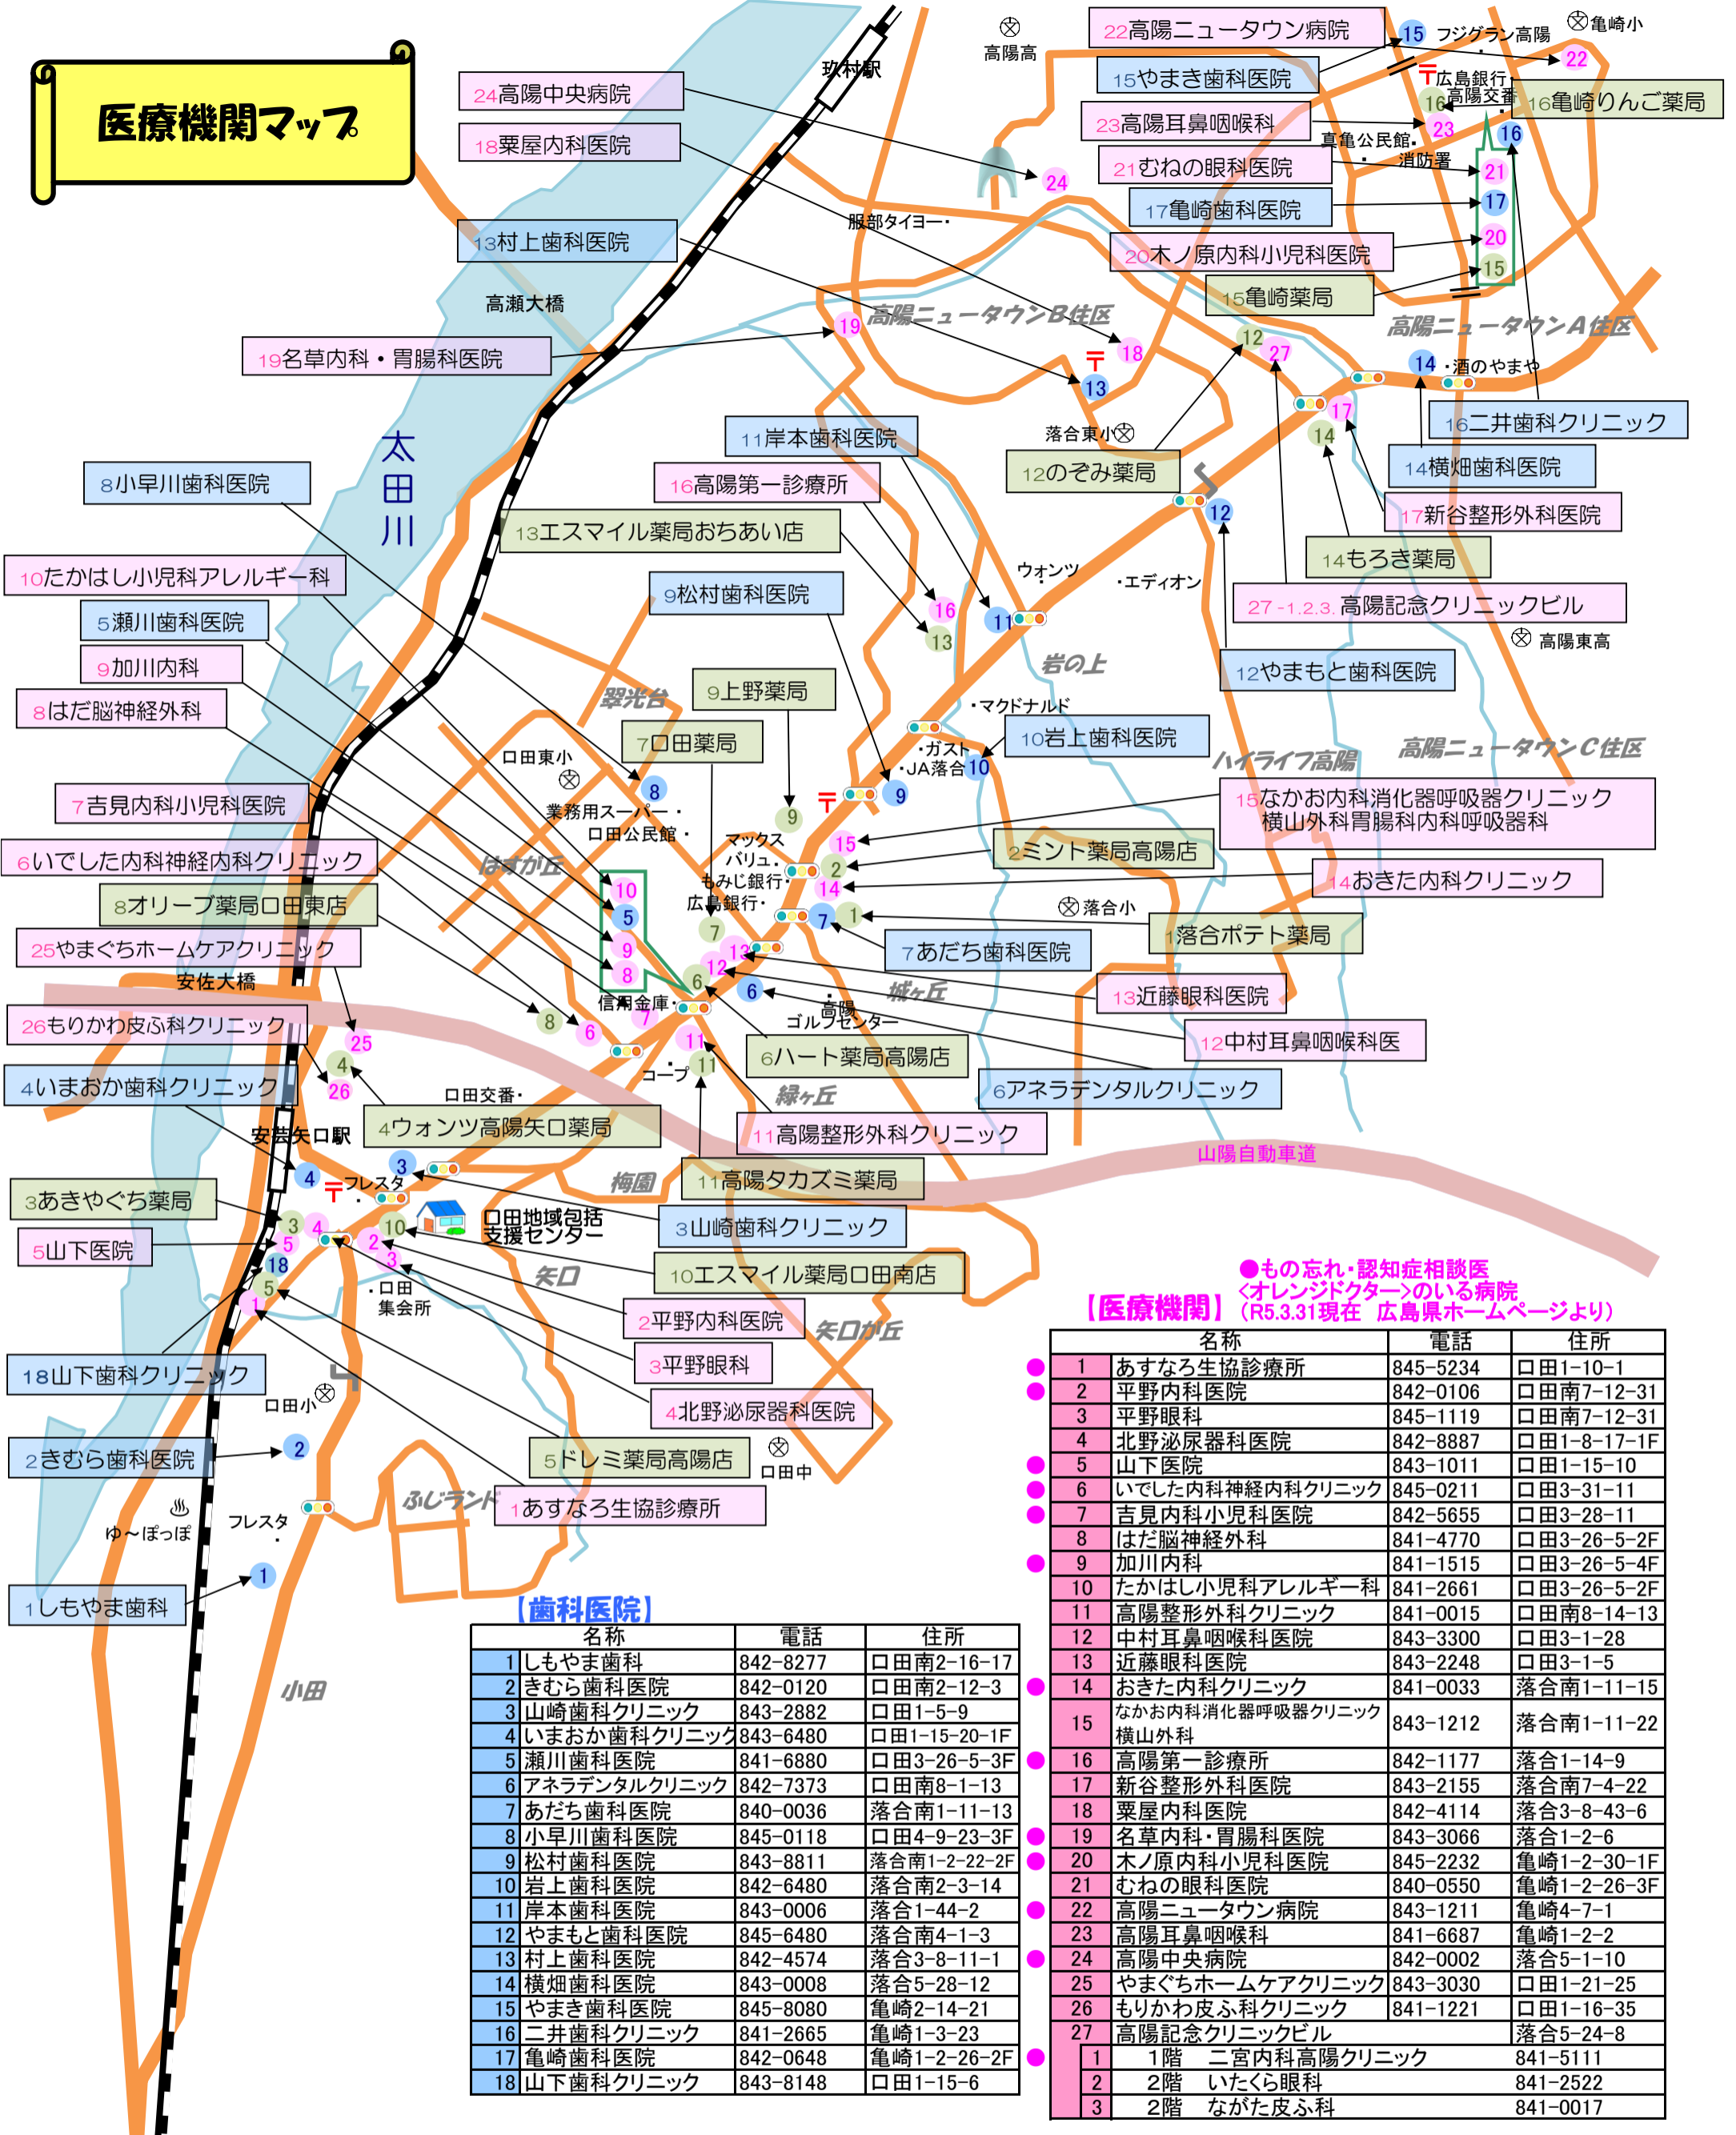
医療機関マップ

24高陽中央病院
18粟屋内科医院
13村上歯科医院
19名草内科・胃腸科医院
8小早川歯科医院
10たかはし小児科アレルギー科
5瀬川歯科医院
9加川内科
8はだ脳神経外科
7吉見内科小児科医院
6いでした内科神経内科クリニック
8オリーブ薬局口田東店
25やまぐちホームケアクリニック
26もりかわ皮ふ科クリニック
4いまおか歯科クリニック
3あきやぐち薬局
5山下医院
18山下歯科クリニック
2きむら歯科医院
1しもやま歯科

玖村駅
高瀬大橋
太田川
安佐大橋
安芸矢口駅
ゆ～ぽっぽ
フレスタ
小田
口田小
口田集会所
口田地域包括支援センター
口田交番
信用金庫
コープ
口田東小
業務用スーパー
口田公民館
マックスバリュ
もみじ銀行
広島銀行
翠光台
はすが丘
城ヶ丘
緑ヶ丘
梅園
矢口
矢口が丘
ふじランド
口田中
高陽ゴルフセンター
岩の上
ハイライフ高陽
落合小
落合東小
ウォンツ
エディオン
マクドナルド
ガスト
JA落合
服部タイヨー
高陽高
高陽ニュータウンB住区
高陽ニュータウンA住区
高陽ニュータウンC住区
高陽東高
亀崎小
フジグラン高陽
広島銀行
高陽交番
真亀公民館
消防署
酒のやまや
山陽自動車道

22高陽ニュータウン病院
15やまき歯科医院
23高陽耳鼻咽喉科
21むねの眼科医院
17亀崎歯科医院
20木ノ原内科小児科医院
15亀崎薬局
16亀崎りんご薬局
16二井歯科クリニック
14横畑歯科医院
17新谷整形外科医院
14もろき薬局
27-1.2.3. 高陽記念クリニックビル
12やまもと歯科医院
12のぞみ薬局
11岸本歯科医院
16高陽第一診療所
13エスマイル薬局おちあい店
9松村歯科医院
9上野薬局
7口田薬局
10岩上歯科医院
15なかお内科消化器呼吸器クリニック 横山外科胃腸科内科呼吸器科
2ミント薬局高陽店
14おきた内科クリニック
1落合ポテト薬局
7あだち歯科医院
13近藤眼科医院
12中村耳鼻咽喉科医
6ハート薬局高陽店
6アネラデンタルクリニック
4ウォンツ高陽矢口薬局
11高陽整形外科クリニック
11高陽タカズミ薬局
3山崎歯科クリニック
10エスマイル薬局口田南店
2平野内科医院
3平野眼科
4北野泌尿器科医院
5ドレミ薬局高陽店
1あすなろ生協診療所

【歯科医院】
| | 名称 | 電話 | 住所 |
|---|---|---|---|
| 1 | しもやま歯科 | 842-8277 | 口田南2-16-17 |
| 2 | きむら歯科医院 | 842-0120 | 口田南2-12-3 |
| 3 | 山崎歯科クリニック | 843-2882 | 口田1-5-9 |
| 4 | いまおか歯科クリニック | 843-6480 | 口田1-15-20-1F |
| 5 | 瀬川歯科医院 | 841-6880 | 口田3-26-5-3F |
| 6 | アネラデンタルクリニック | 842-7373 | 口田南8-1-13 |
| 7 | あだち歯科医院 | 840-0036 | 落合南1-11-13 |
| 8 | 小早川歯科医院 | 845-0118 | 口田4-9-23-3F |
| 9 | 松村歯科医院 | 843-8811 | 落合南1-2-22-2F |
| 10 | 岩上歯科医院 | 842-6480 | 落合南2-3-14 |
| 11 | 岸本歯科医院 | 843-0006 | 落合1-44-2 |
| 12 | やまもと歯科医院 | 845-6480 | 落合南4-1-3 |
| 13 | 村上歯科医院 | 842-4574 | 落合3-8-11-1 |
| 14 | 横畑歯科医院 | 843-0008 | 落合5-28-12 |
| 15 | やまき歯科医院 | 845-8080 | 亀崎2-14-21 |
| 16 | 二井歯科クリニック | 841-2665 | 亀崎1-3-23 |
| 17 | 亀崎歯科医院 | 842-0648 | 亀崎1-2-26-2F |
| 18 | 山下歯科クリニック | 843-8148 | 口田1-15-6 |

●もの忘れ・認知症相談医
<オレンジドクター>のいる病院
【医療機関】（R5.3.31現在 広島県ホームページより）
| | 名称 | 電話 | 住所 |
|---|---|---|---|
| 1 | あすなろ生協診療所 | 845-5234 | 口田1-10-1 |
| 2 | 平野内科医院 | 842-0106 | 口田南7-12-31 |
| 3 | 平野眼科 | 845-1119 | 口田南7-12-31 |
| 4 | 北野泌尿器科医院 | 842-8887 | 口田1-8-17-1F |
| 5 | 山下医院 | 843-1011 | 口田1-15-10 |
| 6 | いでした内科神経内科クリニック | 845-0211 | 口田3-31-11 |
| 7 | 吉見内科小児科医院 | 842-5655 | 口田3-28-11 |
| 8 | はだ脳神経外科 | 841-4770 | 口田3-26-5-2F |
| 9 | 加川内科 | 841-1515 | 口田3-26-5-4F |
| 10 | たかはし小児科アレルギー科 | 841-2661 | 口田3-26-5-2F |
| 11 | 高陽整形外科クリニック | 841-0015 | 口田南8-14-13 |
| 12 | 中村耳鼻咽喉科医院 | 843-3300 | 口田3-1-28 |
| 13 | 近藤眼科医院 | 843-2248 | 口田3-1-5 |
| 14 | おきた内科クリニック | 841-0033 | 落合南1-11-15 |
| 15 | なかお内科消化器呼吸器クリニック 横山外科 | 843-1212 | 落合南1-11-22 |
| 16 | 高陽第一診療所 | 842-1177 | 落合1-14-9 |
| 17 | 新谷整形外科医院 | 843-2155 | 落合南7-4-22 |
| 18 | 粟屋内科医院 | 842-4114 | 落合3-8-43-6 |
| 19 | 名草内科・胃腸科医院 | 843-3066 | 落合1-2-6 |
| 20 | 木ノ原内科小児科医院 | 845-2232 | 亀崎1-2-30-1F |
| 21 | むねの眼科医院 | 840-0550 | 亀崎1-2-26-3F |
| 22 | 高陽ニュータウン病院 | 843-1211 | 亀崎4-7-1 |
| 23 | 高陽耳鼻咽喉科 | 841-6687 | 亀崎1-2-2 |
| 24 | 高陽中央病院 | 842-0002 | 落合5-1-10 |
| 25 | やまぐちホームケアクリニック | 843-3030 | 口田1-21-25 |
| 26 | もりかわ皮ふ科クリニック | 841-1221 | 口田1-16-35 |
| 27 | 高陽記念クリニックビル | | 落合5-24-8 |
| 1 | 1階 二宮内科高陽クリニック | | 841-5111 |
| 2 | 2階 いたくら眼科 | | 841-2522 |
| 3 | 2階 ながた皮ふ科 | | 841-0017 |